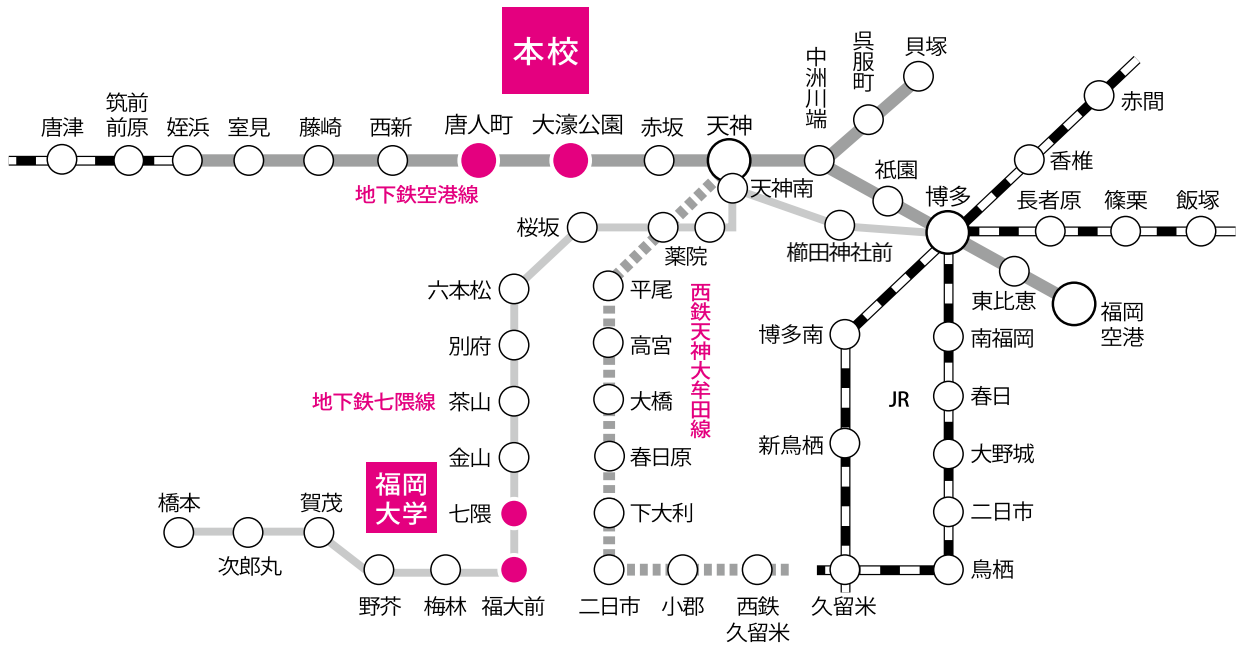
本校
唐津
筑前前原
姪浜
室見
藤崎
西新
唐人町
大濠公園
赤坂
天神
中洲川端
呉服町
貝塚
赤間
香椎
地下鉄空港線
天神南
祇園
博多
長者原
篠栗
飯塚
桜坂
薬院
櫛田神社前
東比恵
福岡空港
六本松
平尾
西鉄天神大牟田線
博多南
南福岡
別府
高宮
JR
地下鉄七隈線
茶山
大橋
春日
新鳥栖
大野城
金山
春日原
福岡大学
橋本
賀茂
七隈
下大利
二日市
次郎丸
鳥栖
野芥
梅林
福大前
二日市
小郡
西鉄久留米
久留米